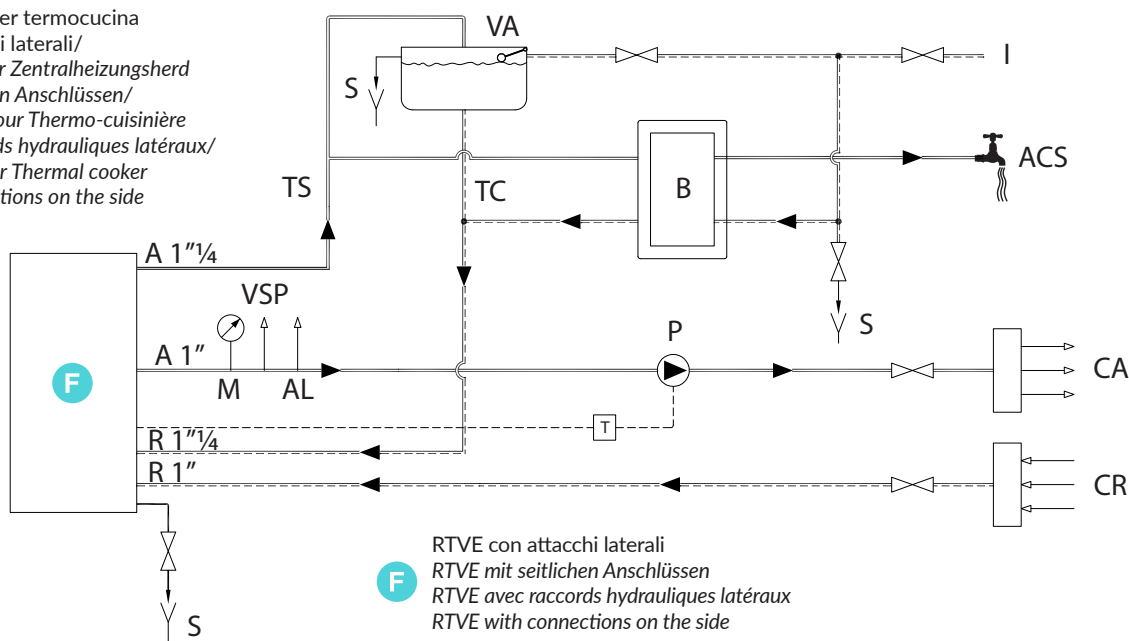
er termocucina
i laterali/
r Zentralheizungsherd
n Anschlüssen/
our Thermo-cuisinière
ds hydrauliques latéraux/
r Thermal cooker
tions on the side

VA
S
I
ACS
B
TS
TC
A 1"¼
VSP
S
P
A 1"
F
M
AL
CA
T
R 1"¼
R 1"
CR
S

RTVE con attacchi laterali
RTVE mit seitlichen Anschlüssen
RTVE avec raccords hydrauliques latéraux
RTVE with connections on the side